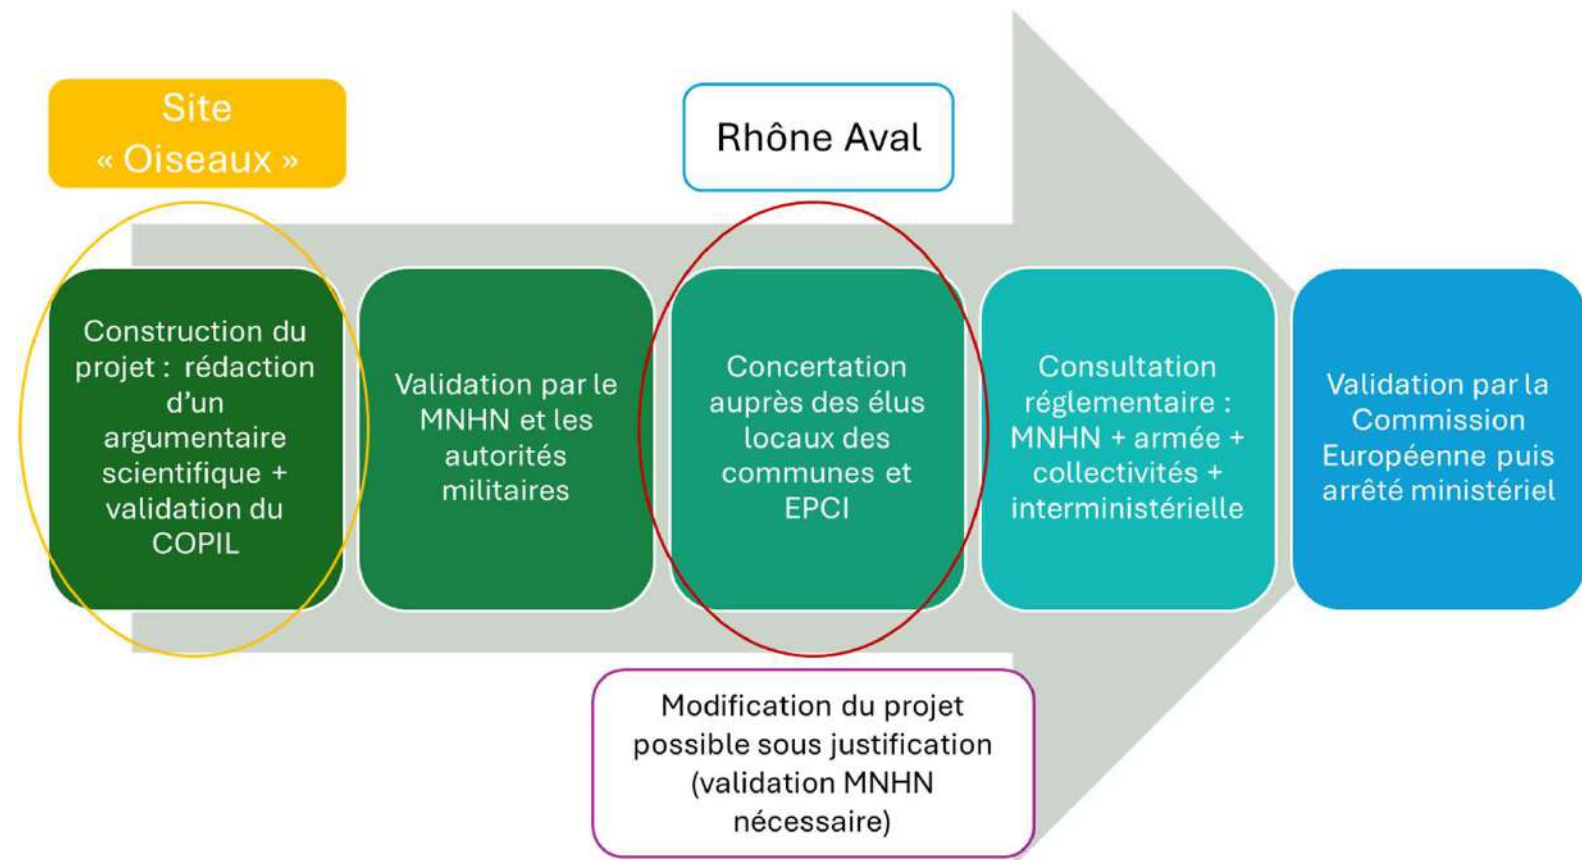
Site « Oiseaux »

Rhône Aval

Construction du projet : rédaction d'un argumentaire scientifique + validation du COPIL

Validation par le MNHN et les autorités militaires

Concertation auprès des élus locaux des communes et EPCI

Consultation réglementaire : MNHN + armée + collectivités + interministérielle

Validation par la Commission Européenne puis arrêté ministériel

Modification du projet possible sous justification (validation MNHN nécessaire)